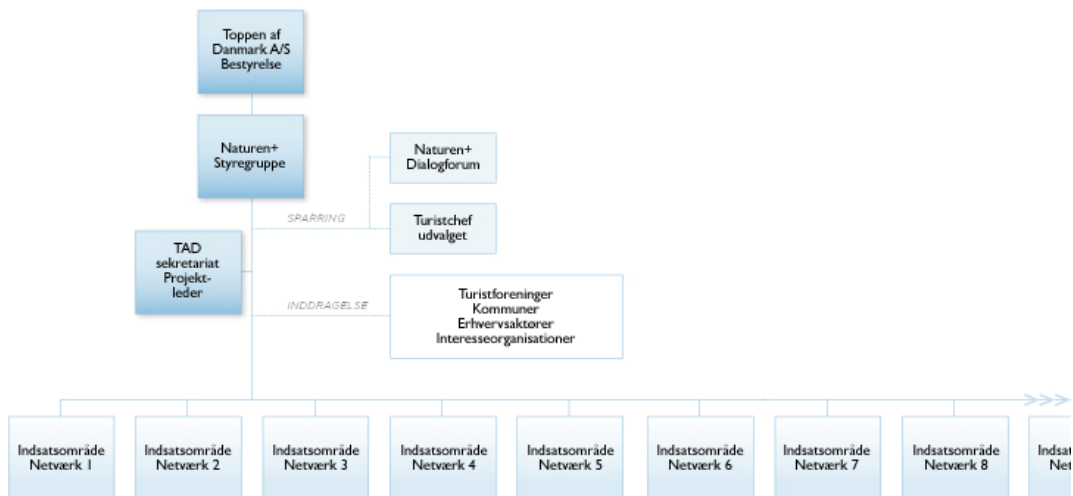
Toppen af Danmark A/S Bestyrelse

Naturen+ Styregruppe

Naturen+ Dialogforum

SPARRING

Turistchef udvalget

TAD sekretariat Projektleder

INDDRAGELSE

Turistforeninger
Kommuner
Erhvervsaktører
Interesseorganisationer

Indsatsområde Netværk 1

Indsatsområde Netværk 2

Indsatsområde Netværk 3

Indsatsområde Netværk 4

Indsatsområde Netværk 5

Indsatsområde Netværk 6

Indsatsområde Netværk 7

Indsatsområde Netværk 8

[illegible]